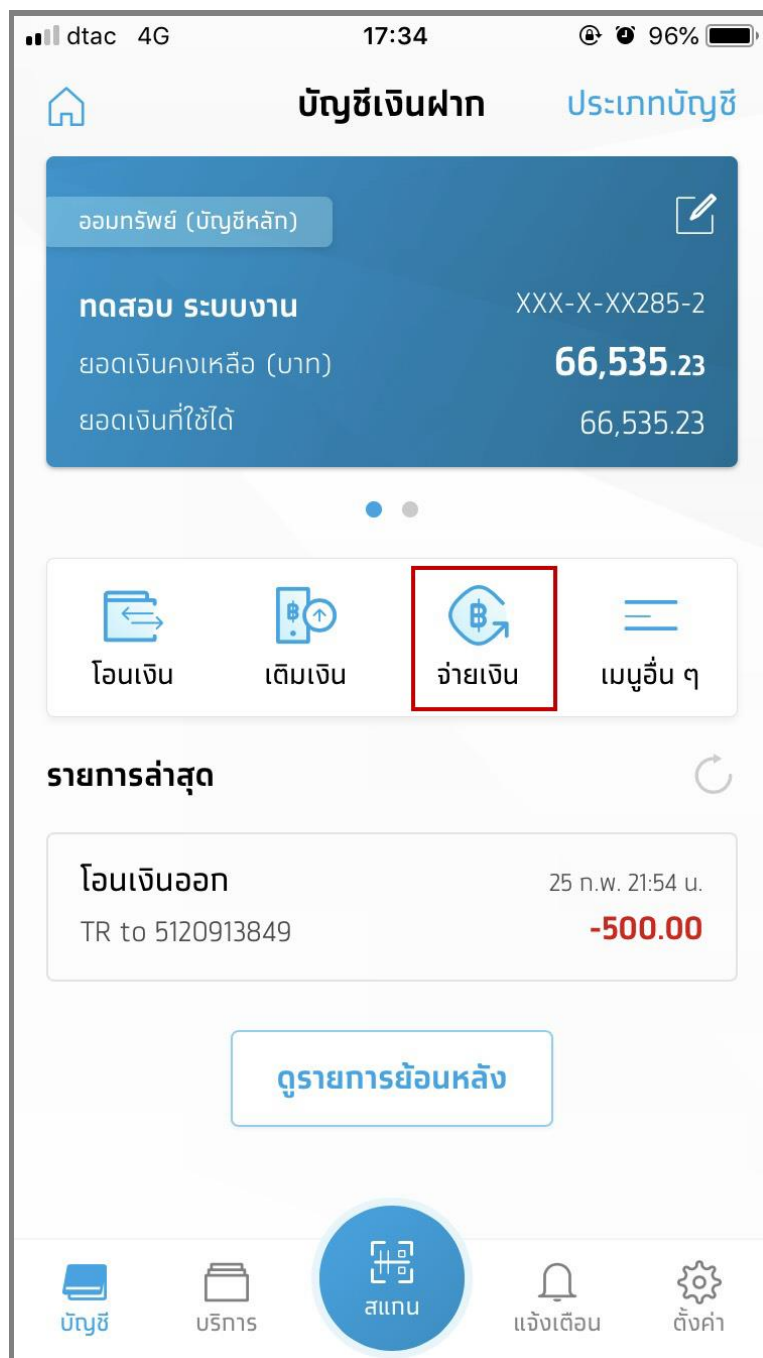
dtac 4G 17:34 96%

บัญชีเงินฝาก ประเภทบัญชี

ออมทรัพย์ (บัญชีหลัก)

ทดสอบ ระบบงาน XXX-X-XX285-2
ยอดเงินคงเหลือ (บาท) 66,535.23
ยอดเงินที่ใช้ได้ 66,535.23

โอนเงิน เติมเงิน จ่ายเงิน เมนูอื่น ๆ

รายการล่าสุด

โอนเงินออก 25 ก.พ. 21:54 น.
TR to 5120913849 -500.00

ดูรายการย้อนหลัง

บัญชี บริการ สแกน แจ้งเตือน ตั้งค่า